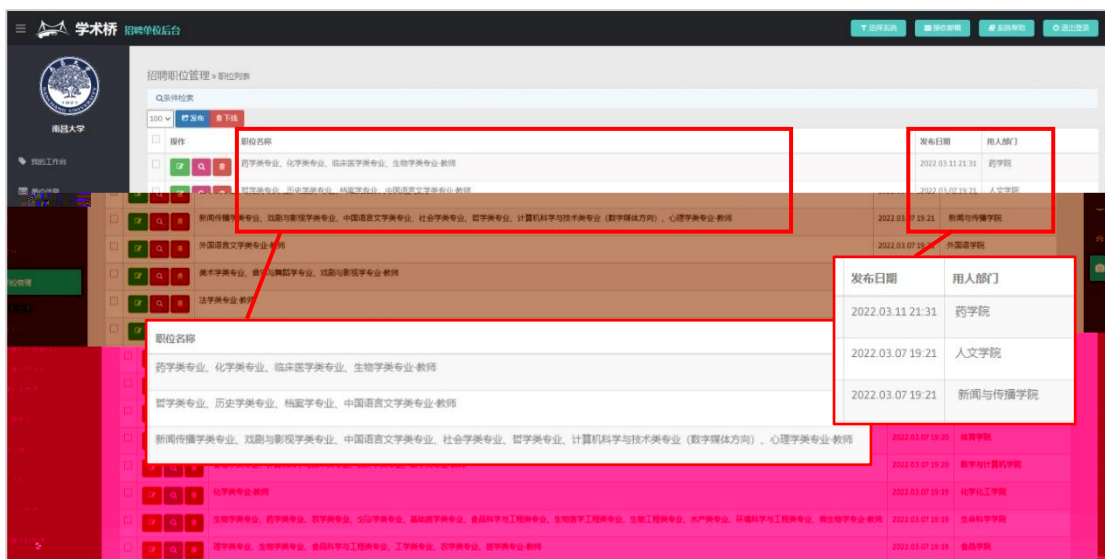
≡ 学术桥 招聘单位后台

筛选系统 接收邮箱 系统帮助 退出登录

南昌大学

我的工作台

招聘职位管理 » 职位列表

Q条件检索

100 发布 下线

| 操作 | 职位名称 | 发布日期 | 用人部门 |
|---|---|---|---|
| | 药学类专业、化学类专业、临床医学类专业、生物学类专业-教师 | 2022.03.11 21:31 | 药学院 |
| | 哲学类专业、历史学类专业、档案学专业、中国语言文学类专业-教师 | 2022.03.07 19:21 | 人文学院 |
| | 新闻传播学类专业、戏剧与影视学类专业、中国语言文学类专业、社会学类专业、哲学类专业、计算机科学与技术类专业（数字媒体方向）、心理学类专业-教师 | 2022.03.07 19:21 | 新闻与传播学院 |
| | 外国语言文学类专业-教师 | 2022.03.07 19:21 | 外国语学院 |
| | 美术学类专业、音乐与舞蹈学类专业、戏剧与影视学类专业-教师 | | |
| | 法学类专业-教师 | | |
| | | 2022.03.07 19:20 | 体育学院 |
| | | 2022.03.07 19:20 | 数学与计算机学院 |
| | 化学类专业-教师 | 2022.03.07 19:19 | 化学化工学院 |
| | 生物学类专业、药学类专业、农学类专业、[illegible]类专业、基础医学类专业、食品科学与工程类专业、生物医学工程类专业、生物工程类专业、水产类专业、环境科学与工程类专业、微生物学专业-教师 | 2022.03.07 19:19 | 生命科学学院 |
| | 园学类专业、生物学类专业、食品科学与工程类专业、工学类专业、农学类专业、数学类专业-教师 | 2022.03.07 19:19 | 食品学院 |

职位名称

药学类专业、化学类专业、临床医学类专业、生物学类专业-教师

哲学类专业、历史学类专业、档案学专业、中国语言文学类专业-教师

新闻传播学类专业、戏剧与影视学类专业、中国语言文学类专业、社会学类专业、哲学类专业、计算机科学与技术类专业（数字媒体方向）、心理学类专业-教师

| 发布日期 | 用人部门 |
|---|---|
| 2022.03.11 21:31 | 药学院 |
| 2022.03.07 19:21 | 人文学院 |
| 2022.03.07 19:21 | 新闻与传播学院 |